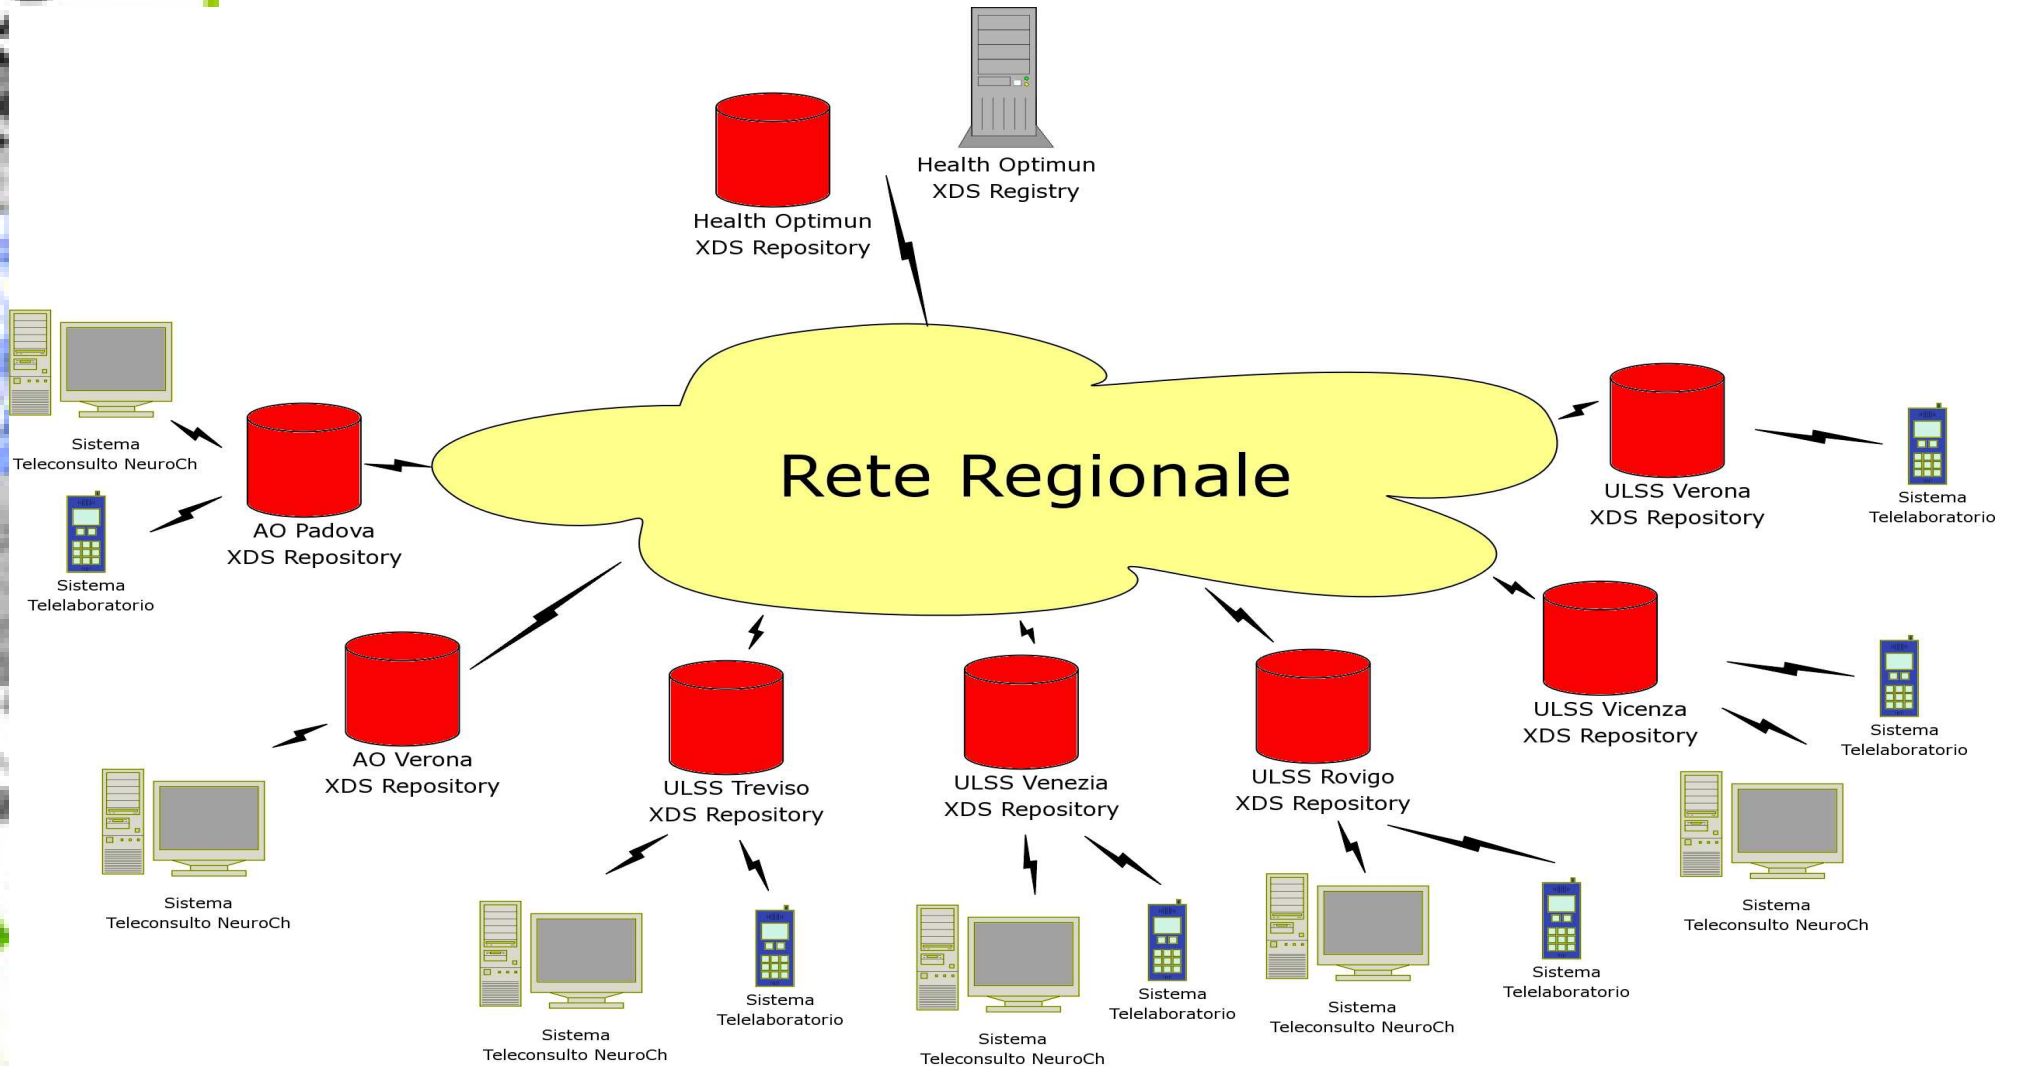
Health Optimun
XDS Registry

Health Optimun
XDS Repository

Rete Regionale

Sistema
Teleconsulto NeuroCh

AO Padova
XDS Repository

Sistema
Telelaboratorio

ULSS Verona
XDS Repository

Sistema
Telelaboratorio

AO Verona
XDS Repository

ULSS Treviso
XDS Repository

ULSS Venezia
XDS Repository

ULSS Rovigo
XDS Repository

ULSS Vicenza
XDS Repository

Sistema
Telelaboratorio

Sistema
Teleconsulto NeuroCh

Sistema
Teleconsulto NeuroCh

Sistema
Telelaboratorio

Sistema
Teleconsulto NeuroCh

Sistema
Telelaboratorio

Sistema
Teleconsulto NeuroCh

Sistema
Telelaboratorio

Sistema
Teleconsulto NeuroCh